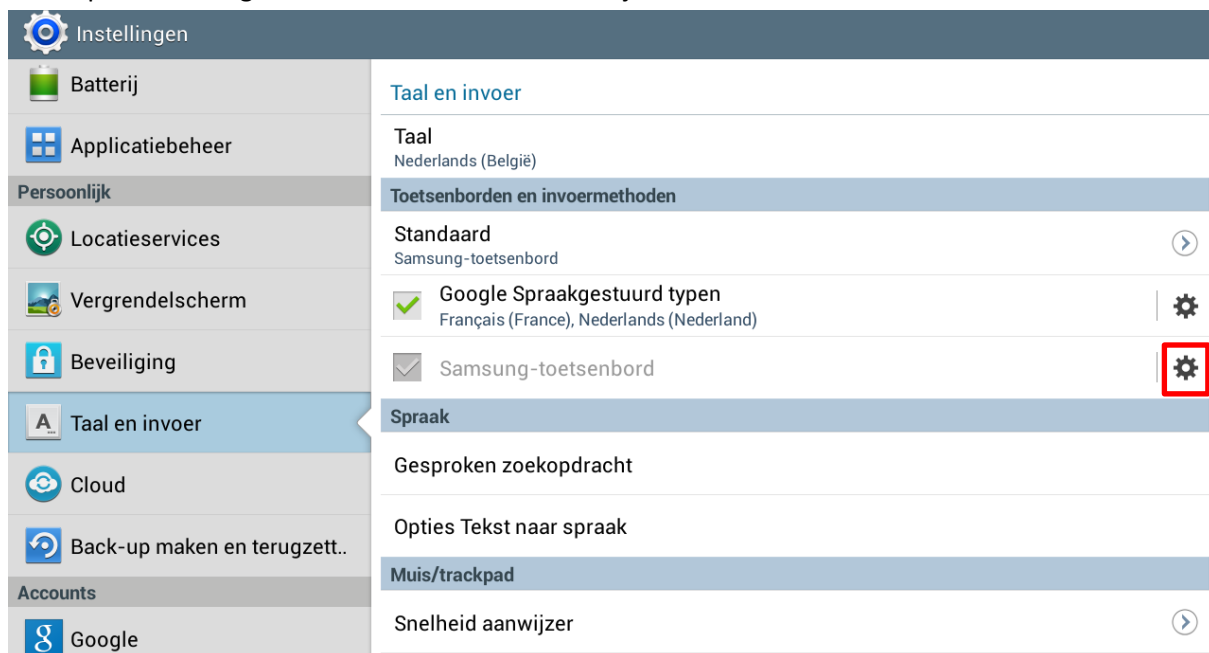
Instellingen

Batterij

Applicatiebeheer

Persoonlijk

Locatieservices

Vergrendelscherm

Beveiliging

Taal en invoer

Cloud

Back-up maken en terugzett..

Accounts

Google

Taal en invoer

Taal
Nederlands (België)

Toetsenborden en invoermethoden

Standaard
Samsung-toetsenbord

Google Spraakgestuurd typen
Français (France), Nederlands (Nederland)

Samsung-toetsenbord

Spraak

Gesproken zoekopdracht

Opties Tekst naar spraak

Muis/trackpad

Snelheid aanwijzer